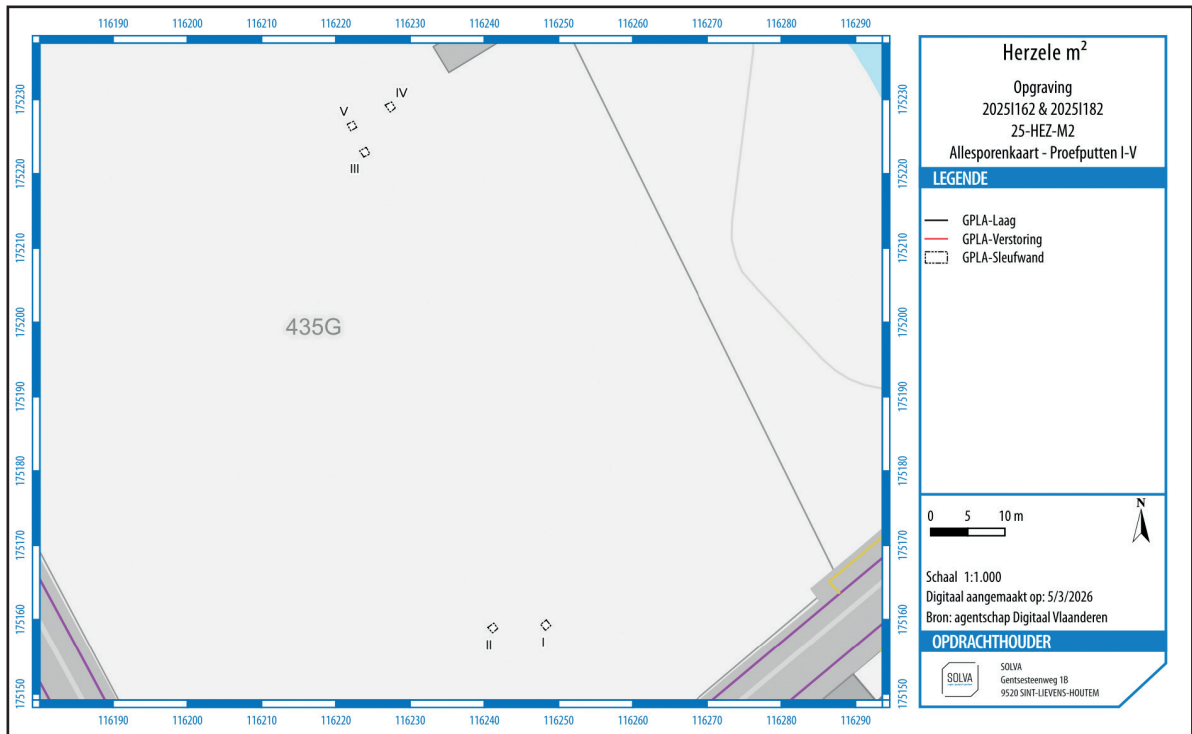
116190 116200 116210 116220 116230 116240 116250 116260 116270 116280 116290

175230 175220 175210 175200 175190 175180 175170 175160 175150

IV
V
III
435G
II
I

116190 116200 116210 116220 116230 116240 116250 116260 116270 116280 116290

175230 175220 175210 175200 175190 175180 175170 175160 175150

Herzele m²

Opgraving
2025I162 & 2025I182
25-HEZ-M2
Allesporenkaart - Proefputten I-V

LEGENDE

GPLA-Laag
GPLA-Verstoring
GPLA-Sleufwand

0 5 10 m

N

Schaal 1:1.000
Digitaal aangemaakt op: 5/3/2026
Bron: agentschap Digitaal Vlaanderen

OPDRACHTHOUDER

SOLVA
SOLVA
Gentsesteenweg 1B
9520 SINT-LIEVENS-HOUTEM